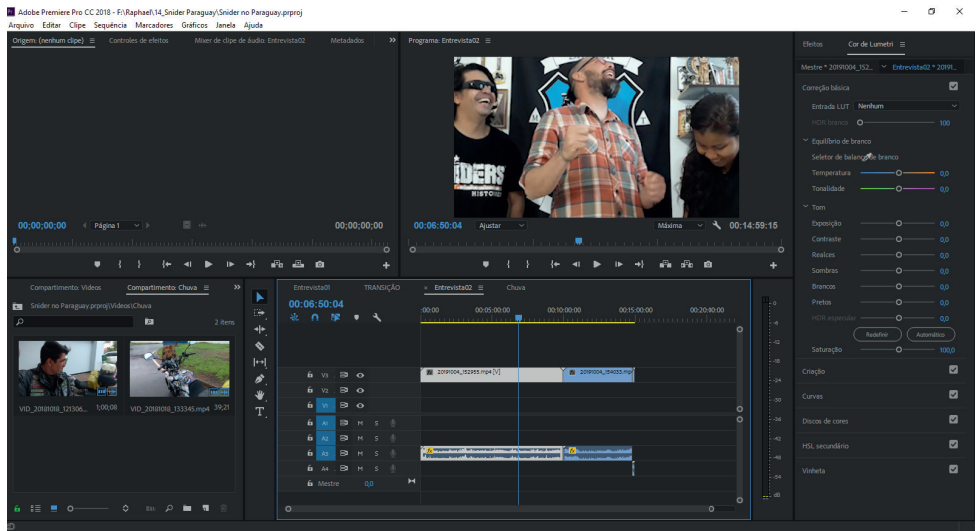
Adobe Premiere Pro CC 2018 - F:\Raphael\14_Snider Paraguay\Snider no Paraguay.prproj
Arquivo Editar Clipe Sequência Marcadores Gráficos Janela Ajuda

Origem: (nenhum clipe) ≡ Controles de efeitos Mixer de clipe de áudio: Entrevista02 Metadados
00;00;00;00 Página 1 00;00;00;00

Programa: Entrevista02 ≡
ADERS
HISTO
00:06:50:04 Ajustar Máxima 00:14:59:15

Efeitos Cor de Lumetri ≡
Mestre * 20191004_152... Entrevista02 * 20191...
Correção básica
Entrada LUT Nenhum
HDR branco 100
Equilíbrio de branco
Seletor de balanço de branco
Temperatura 0,0
Tonalidade 0,0
Tom
Exposição 0,0
Contraste 0,0
Realces 0,0
Sombras 0,0
Brancos 0,0
Pretos 0,0
HDR especular 0,0
Redefinir Automático
Saturação 100,0
Criação
Curvas
Discos de cores
HSL secundário
Vinheta

Compartimento: Vídeos Compartimento: Chuva ≡
Snider no Paraguay.prproj\Vídeos\Chuva
2 itens
VID_20181018_121306... 1;00;08 VID_20181018_133345.mp4 39;21

Entrevista01 TRANSIÇÃO × Entrevista02 ≡ Chuva
00:06:50:04
:00:00 00:05:00:00 00:10:00:00 00:15:00:00 00:20:00:00
V3 V2 V1 A1 A2 A3 A4
M S
Mestre 0,0
20191004_152955.mp4 [V] 20191004_154033.mp4
-6 -12 -18 -24 -30 -36 -42 -48 -54 dB